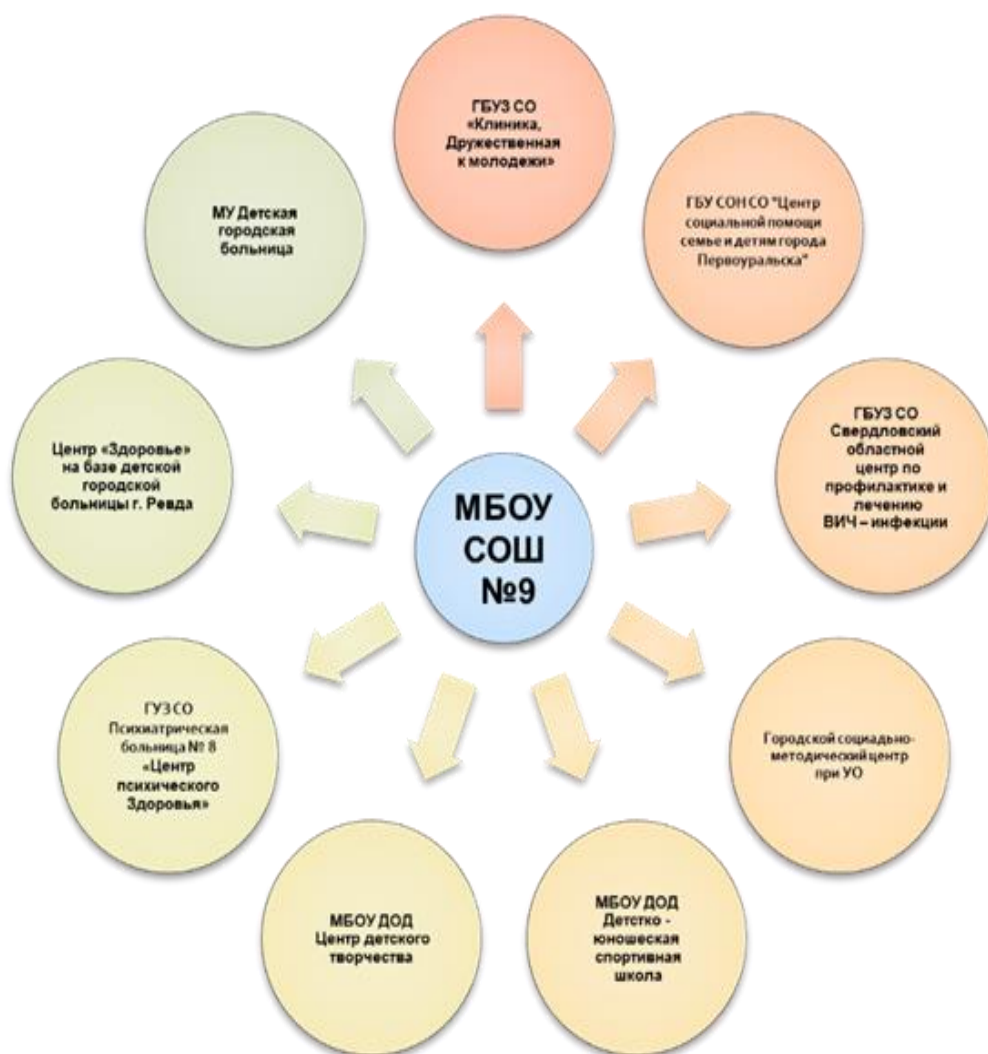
МБОУ СОШ №9

ГБУЗ СО «Клиника, Дружественная к молодежи»

ГБУ СОН СО "Центр социальной помощи семье и детям города Первоуральска"

ГБУЗ СО Свердловский областной центр по профилактике и лечению ВИЧ – инфекции

Городской социадьно-методический центр при УО

МБОУ ДОД Детеко - юношеская спортивная школа

МБОУ ДОД Центр детского творчества

ГУЗ СО Психиатрическая больница № 8 «Центр психического Здоровья»

Центр «Здоровье» на базе детской городской больницы г. Ревда

МУ Детская городская больница